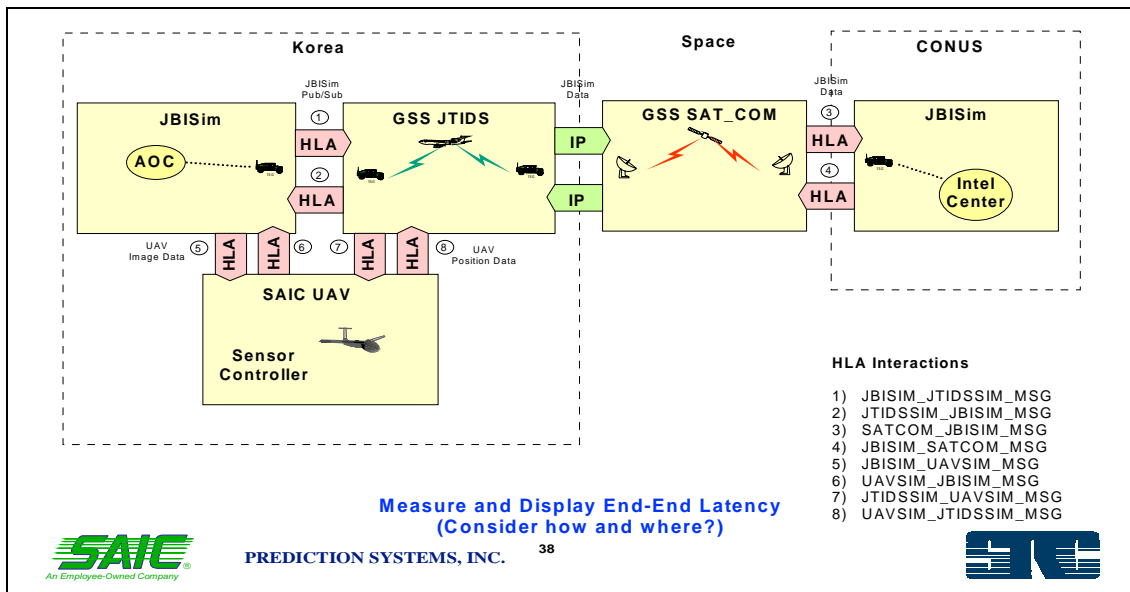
Korea

Space

CONUS

JBISim Pub/Sub

JBISim Data

JBISim Data

JBISim

AOC

GSS JTIDS

GSS SAT_COM

JBISim

Intel Center

① HLA

② HLA

IP

IP

③ HLA

④ HLA

UAV Image Data ⑤

HLA

HLA

⑥

⑦

HLA

HLA

⑧ UAV Position Data

SAIC UAV

Sensor Controller

HLA Interactions

1) JBISIM_JTIDSSIM_MSG
2) JTIDSSIM_JBISIM_MSG
3) SATCOM_JBISIM_MSG
4) JBISIM_SATCOM_MSG
5) JBISIM_UAVSIM_MSG
6) UAVSIM_JBISIM_MSG
7) JTIDSSIM_UAVSIM_MSG
8) UAVSIM_JTIDSSIM_MSG

Measure and Display End-End Latency
(Consider how and where?)

SAIC
An Employee-Owned Company

PREDICTION SYSTEMS, INC.

38